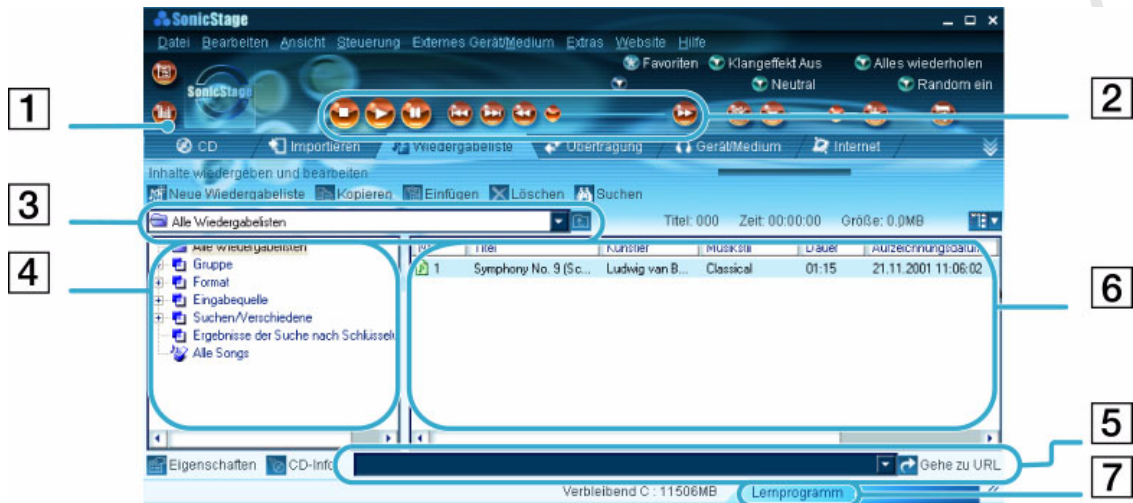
SonicStage

Datei Bearbeiten Ansicht Steuerung Externes Gerät/Medium Extras Website Hilfe

Favoriten Klangeffekt Aus Alles wiederholen
Neutral Random ein

SonicStage

1

2

CD Importieren Wiedergabeliste Übertragung Gerät/Medium Internet

Inhalte wiedergeben und bearbeiten

Neue Wiedergabeliste Kopieren Einfügen Löschen Suchen

3

Alle Wiedergabelisten

Titel: 000 Zeit: 00:00:00 Größe: 0,0MB

4

Alle Wiedergabelisten
Gruppe
Format
Eingabequelle
Suchen/Verschiedene
Ergebnisse der Suche nach Schlüssel
Alle Songs

| Nr. | Titel | Künstler | Musikstil | Dauer | Aufzeichnungsdatum |
|---|---|---|---|---|---|
| 1 | Symphony No. 9 (Sc... | Ludwig van B... | Classical | 01:15 | 21.11.2001 11:06:02 |

6

5

Eigenschaften CD-Info

Gehe zu URL

7

Verbleibend C : 11506MB Lernprogramm